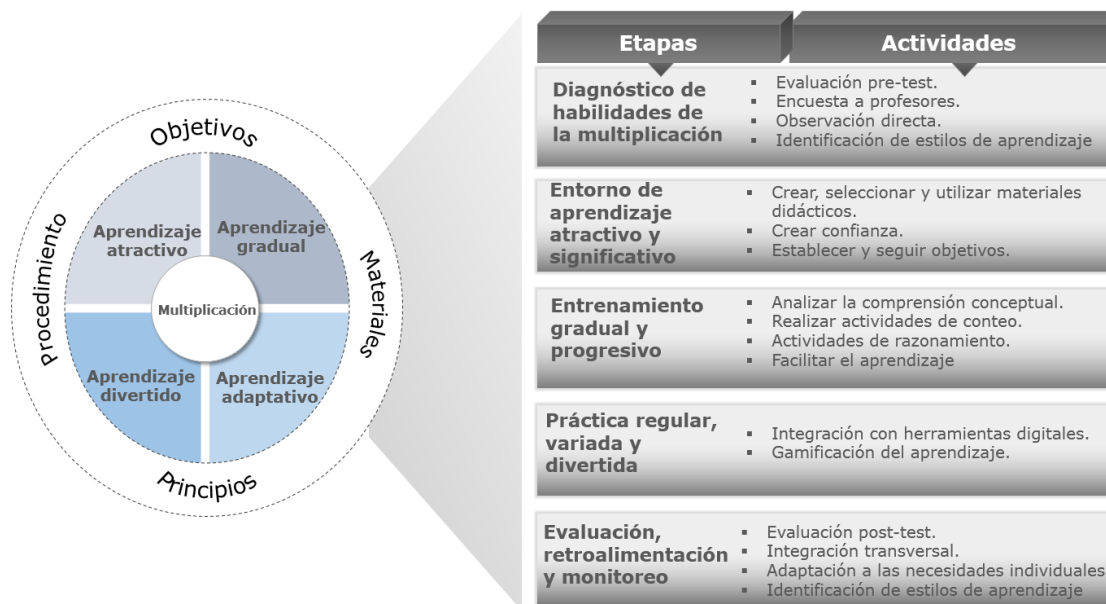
Objetivos

Materiales

Principios

Procedimiento

Aprendizaje atractivo

Aprendizaje gradual

Multiplicación

Aprendizaje divertido

Aprendizaje adaptativo

| Etapas | Actividades |
|---|---|
| Diagnóstico de habilidades de la multiplicación | ▪ Evaluación pre-test. ▪ Encuesta a profesores. ▪ Observación directa. ▪ Identificación de estilos de aprendizaje |
| Entorno de aprendizaje atractivo y significativo | ▪ Crear, seleccionar y utilizar materiales didácticos. ▪ Crear confianza. ▪ Establecer y seguir objetivos. |
| Entrenamiento gradual y progresivo | ▪ Analizar la comprensión conceptual. ▪ Realizar actividades de conteo. ▪ Actividades de razonamiento. ▪ Facilitar el aprendizaje |
| Práctica regular, variada y divertida | ▪ Integración con herramientas digitales. ▪ Gamificación del aprendizaje. |
| Evaluación, retroalimentación y monitoreo | ▪ Evaluación post-test. ▪ Integración transversal. ▪ Adaptación a las necesidades individuales ▪ Identificación de estilos de aprendizaje |